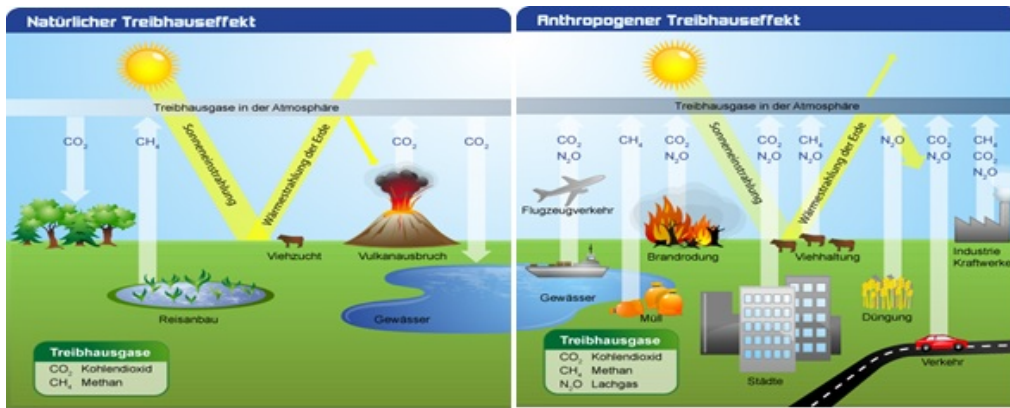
Natürlicher Treibhauseffekt

Treibhausgase in der Atmosphäre

$CO_2$

$CH_4$

Sonneneinstrahlung

Wärmestrahlung der Erde

$CO_2$

$CO_2$

Viehzucht

Vulkanausbruch

Reisanbau

Gewässer

Treibhausgase
$CO_2$ Kohlendioxid
$CH_4$ Methan

Anthropogener Treibhauseffekt

Treibhausgase in der Atmosphäre

$CO_2$
$N_2O$

$CH_4$

$CO_2$
$N_2O$

Sonneneinstrahlung

$CO_2$
$N_2O$

$CH_4$
$N_2O$

Wärmestrahlung der Erde

$N_2O$

$CO_2$
$N_2O$

$CH_4$
$CO_2$
$N_2O$

Flugzeugverkehr

Brandrodung

Viehhaltung

Industrie
Kraftwerke

Gewässer

Müll

Düngung

Treibhausgase
$CO_2$ Kohlendioxid
$CH_4$ Methan
$N_2O$ Lachgas

Städte

Verkehr